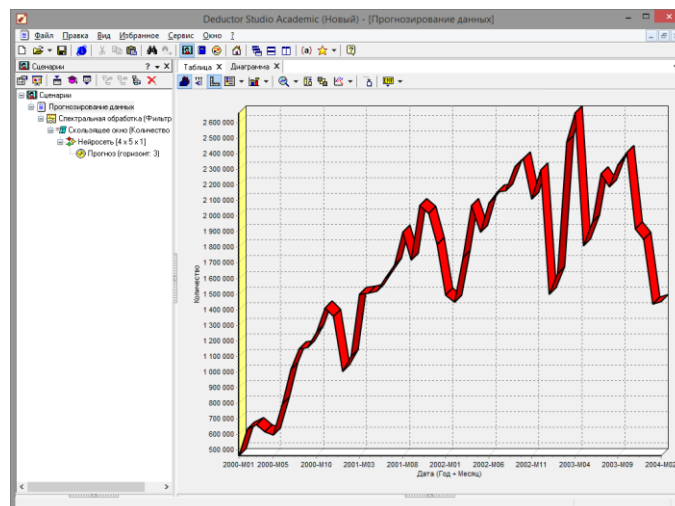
Deductor Studio Academic (Новый) - [Прогнозирование данных]

Файл Правка Вид Избранное Сервис Окно ?

Сценарии ? ▾ ×

Сценарии
Прогнозирование данных
Спектральная обработка (Фильтр
Скользящее окно (Количество
Нейросеть [4 x 5 x 1]
Прогноз (горизонт: 3)

Таблица × Диаграмма ×

2 600 000
2 500 000
2 400 000
2 300 000
2 200 000
2 100 000
2 000 000
1 900 000
1 800 000
1 700 000
1 600 000
1 500 000
1 400 000
1 300 000
1 200 000
1 100 000
1 000 000
900 000
800 000
700 000
600 000
500 000

Количество

2000-M01 2000-M05 2000-M10 2001-M03 2001-M08 2002-M01 2002-M06 2002-M11 2003-M04 2003-M09 2004-M02

Дата (Год + Месяц)